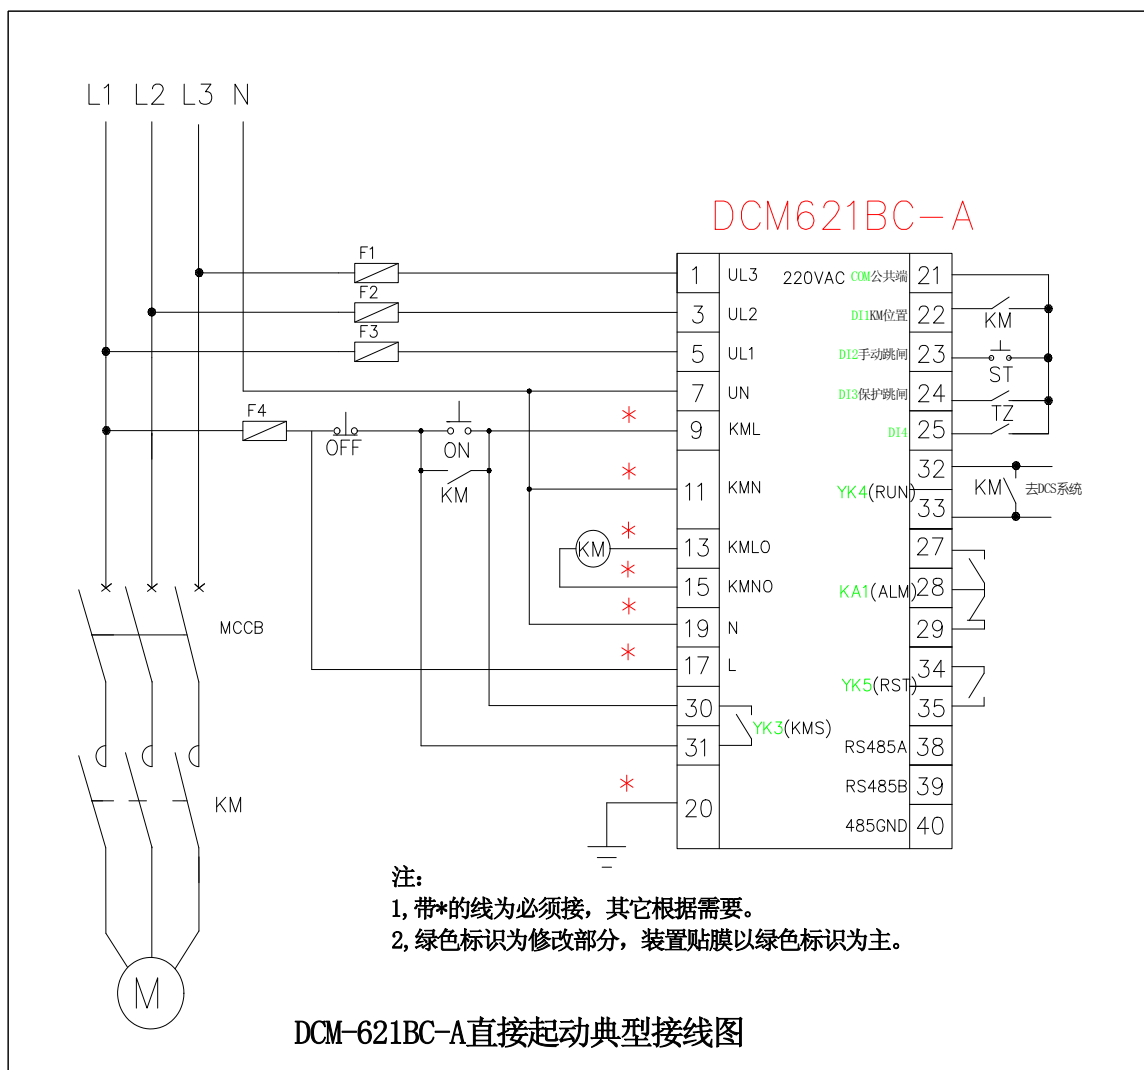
L1 L2 L3 N

DCM621BC-A

F1
F2
F3
F4
OFF
ON
KM

| 1 | UL3 | 220VAC COM公共端 | 21 |
|---|---|---|---|
| 3 | UL2 | DI1KM位置 | 22 |
| 5 | UL1 | DI2手动跳闸 | 23 |
| 7 | UN | DI3保护跳闸 | 24 |
| 9 | KML | DI4 | 25 |
| 11 | KMN | YK4(RUN) | 32 |
| | | | 33 |
| 13 | KMLO | | 27 |
| 15 | KMNO | KA1(ALM) | 28 |
| 19 | N | | 29 |
| 17 | L | YK5(RST) | 34 |
| 30 | | | 35 |
| 31 | | RS485A | 38 |
| | | RS485B | 39 |
| 20 | | 485GND | 40 |

YK3(KMS)

KM
ST
TZ
KM 去DCS系统

KM
MCCB
KM
M

*
*
*
*
*
*
*

注:
1,带*的线为必须接,其它根据需要。
2,绿色标识为修改部分,装置贴膜以绿色标识为主。

DCM-621BC-A直接起动典型接线图